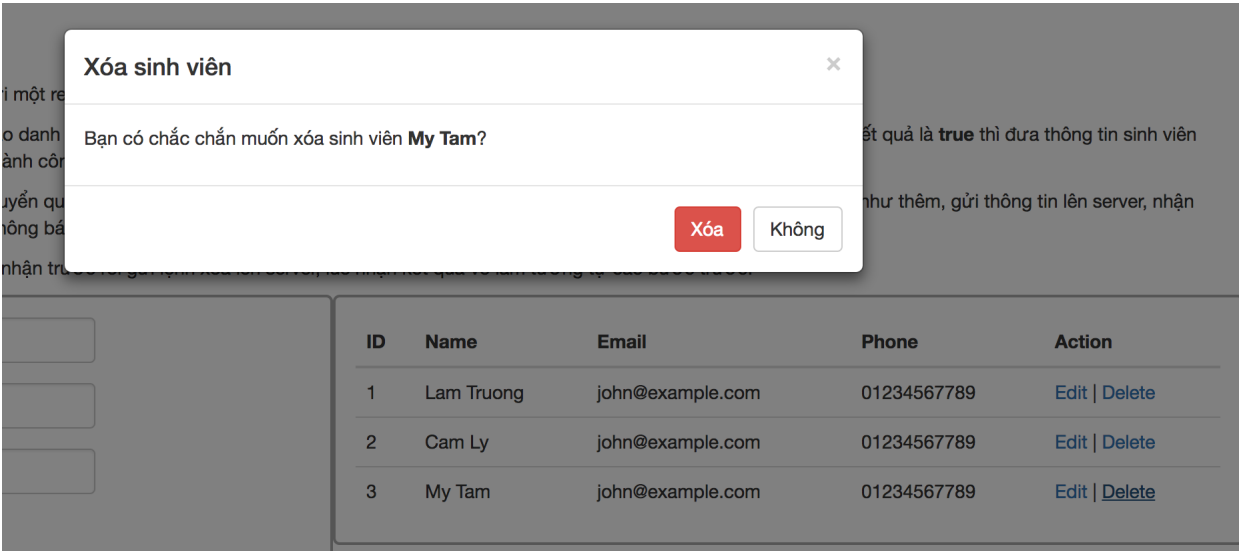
Xóa sinh viên

×

Bạn có chắc chắn muốn xóa sinh viên **My Tam**?

Xóa

Không

i một re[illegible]

o danh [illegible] ết quả là **true** thì đưa thông tin sinh viên
ành côn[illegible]

uyển qu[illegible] hư thêm, gửi thông tin lên server, nhận
ông bá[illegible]

nhận tr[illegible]

| ID | Name | Email | Phone | Action |
|---|---|---|---|---|
| 1 | Lam Truong | john@example.com | 01234567789 | Edit \| Delete |
| 2 | Cam Ly | john@example.com | 01234567789 | Edit \| Delete |
| 3 | My Tam | john@example.com | 01234567789 | Edit \| Delete |